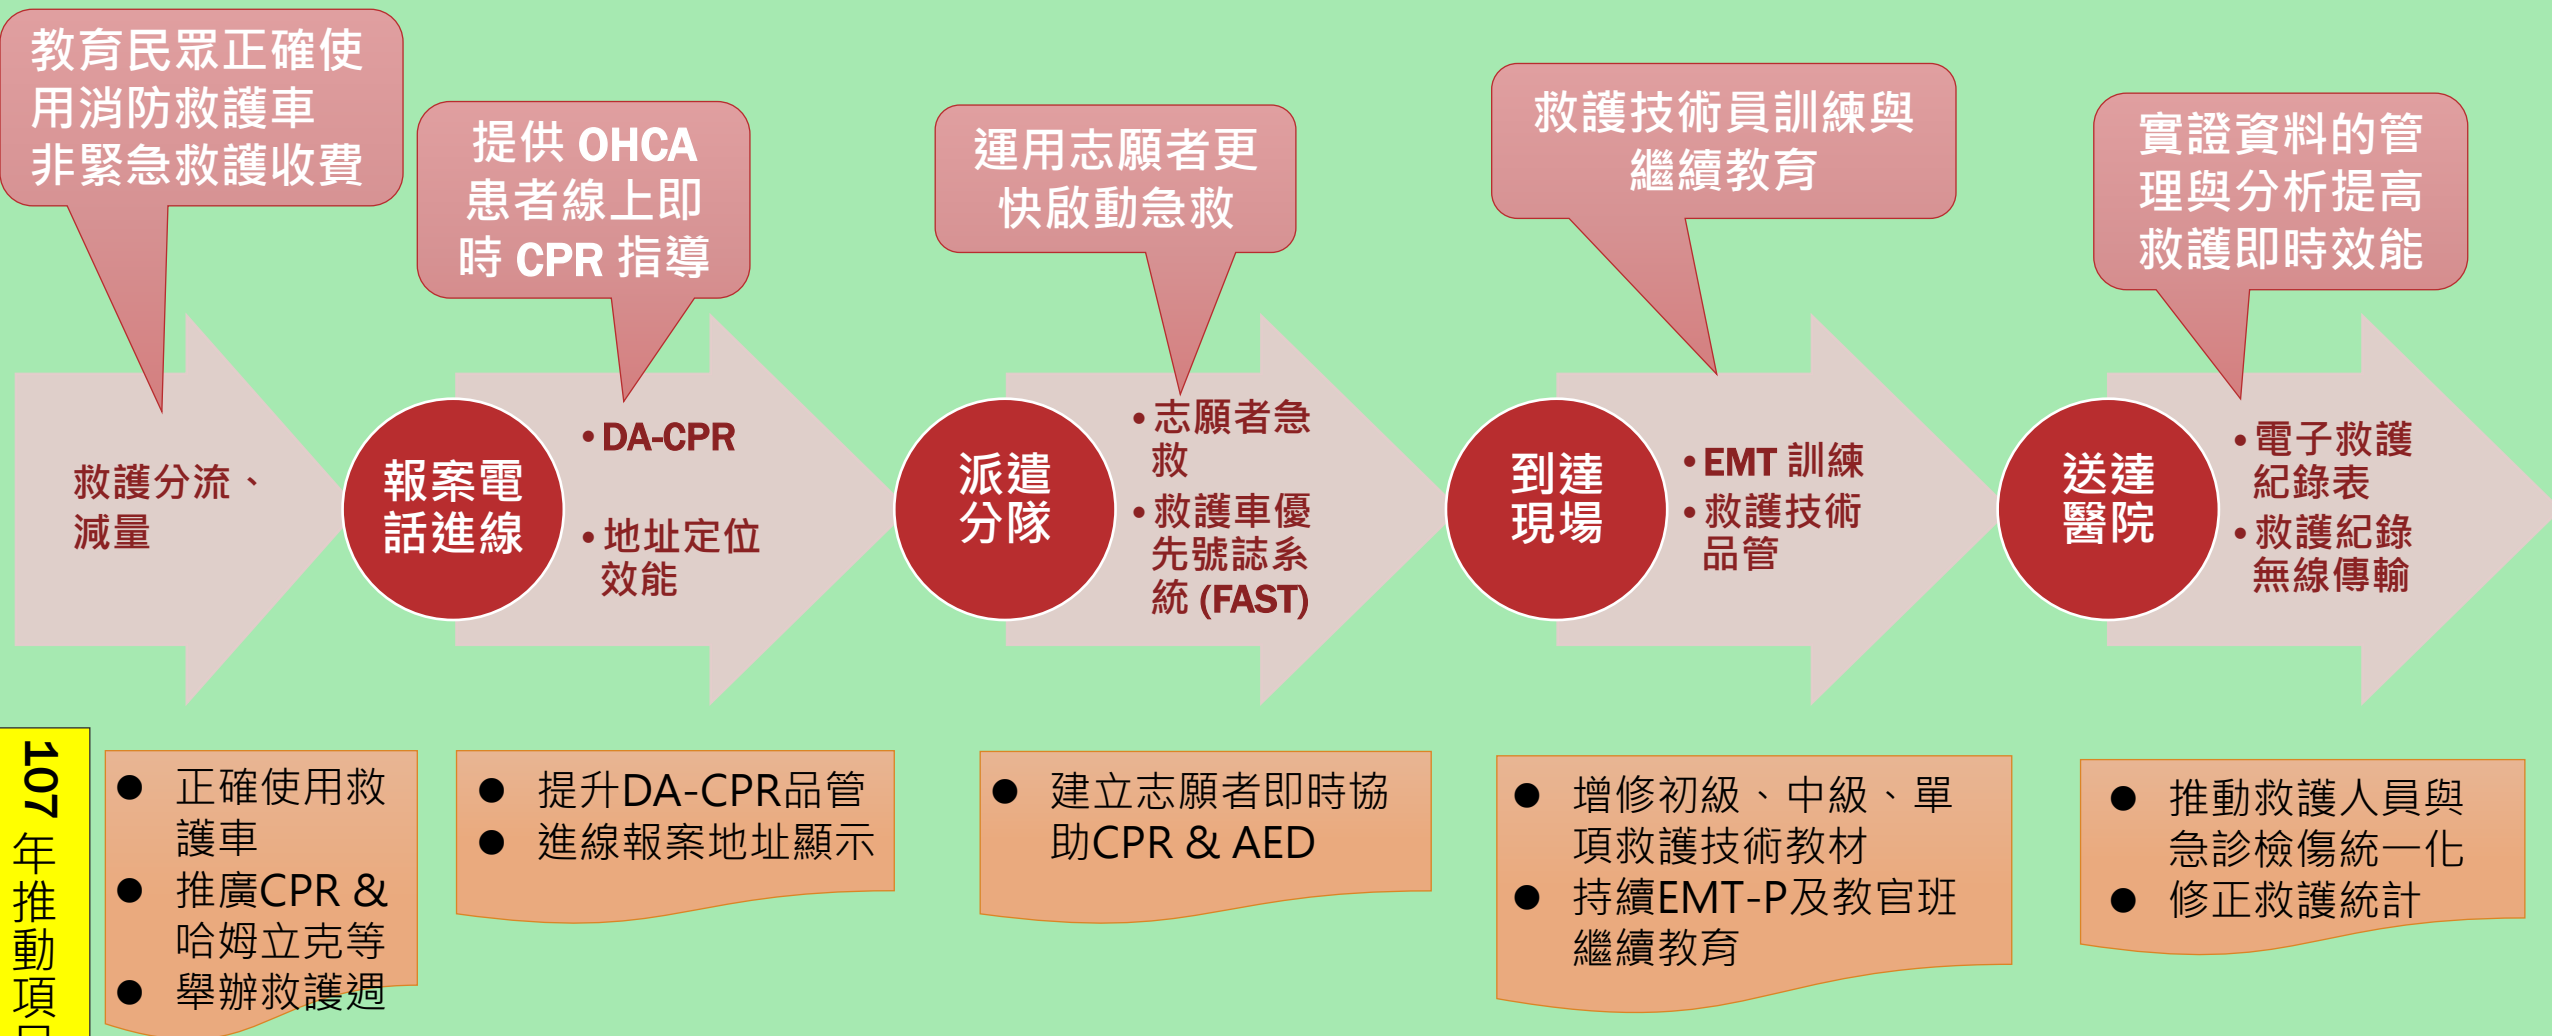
教育民眾正確使用消防救護車非緊急救護收費

提供 OHCA 患者線上即時 CPR 指導

運用志願者更快啟動急救

救護技術員訓練與繼續教育

實證資料的管理與分析提高救護即時效能

救護分流、減量

報案電話進線

• DA-CPR
• 地址定位效能

派遣分隊

• 志願者急救
• 救護車優先號誌系統 (FAST)

到達現場

• EMT 訓練
• 救護技術品管

送達醫院

• 電子救護紀錄表
• 救護紀錄無線傳輸

107 年推動項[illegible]

● 正確使用救護車
● 推廣CPR & 哈姆立克等
● 舉辦救護週

● 提升DA-CPR品管
● 進線報案地址顯示

● 建立志願者即時協助CPR & AED

● 增修初級、中級、單項救護技術教材
● 持續EMT-P及教官班繼續教育

● 推動救護人員與急診檢傷統一化
● 修正救護統計